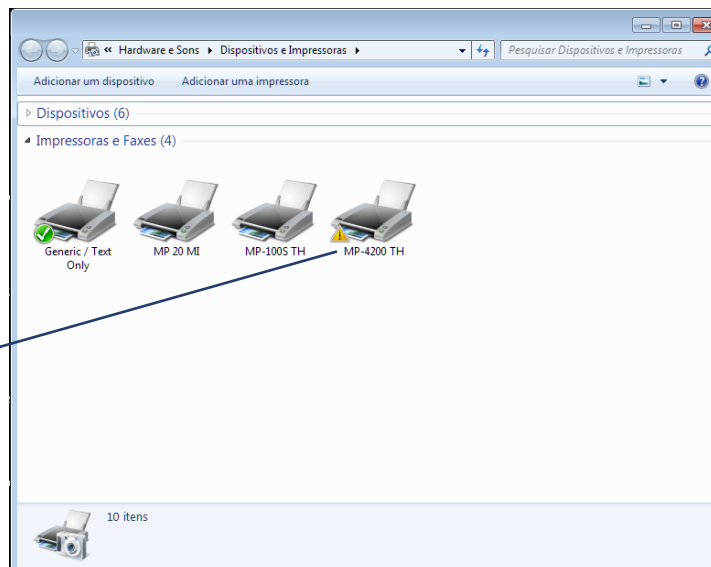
« Hardware e Sons ▸ Dispositivos e Impressoras ▸

Pesquisar Dispositivos e Impressoras

Adicionar um dispositivo Adicionar uma impressora

Dispositivos (6)

Impressoras e Faxes (4)

Generic / Text Only

MP 20 MI

MP-100S TH

MP-4200 TH

10 itens